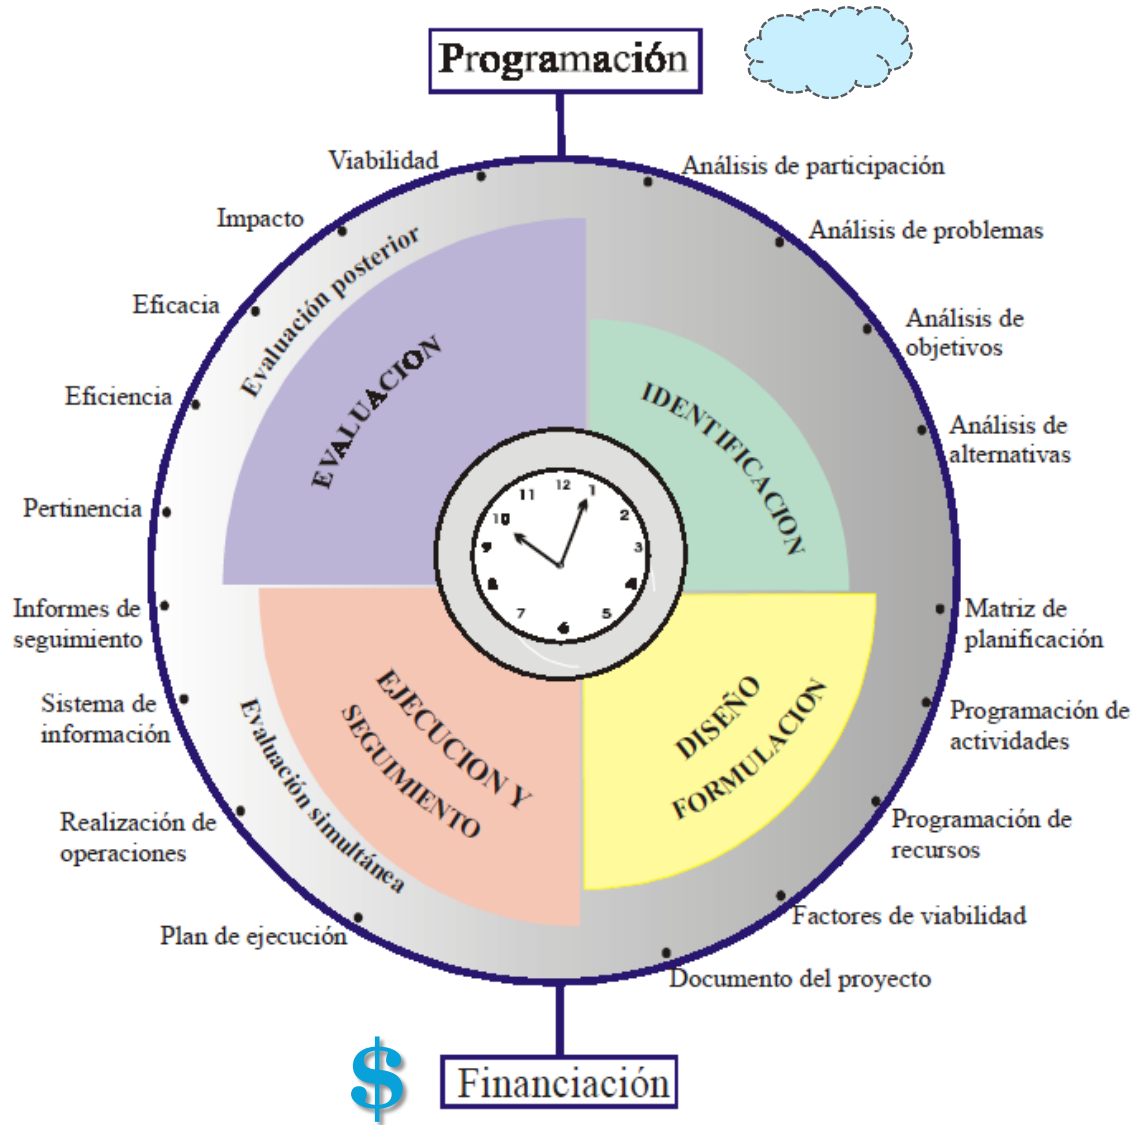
Programación

Viabilidad

Análisis de participación

Impacto

Análisis de problemas

Evaluación posterior

Eficacia

Análisis de objetivos

EVALUACION

IDENTIFICACION

Eficiencia

Análisis de alternativas

Pertinencia

11 12 1 2 3 4 5 6 7 8 9 10

Informes de seguimiento

Matriz de planificación

Sistema de información

EJECUCION Y SEGUIMIENTO

DISEÑO FORMULACION

Programación de actividades

Evaluación simultánea

Realización de operaciones

Programación de recursos

Factores de viabilidad

Plan de ejecución

Documento del proyecto

$

Financiación